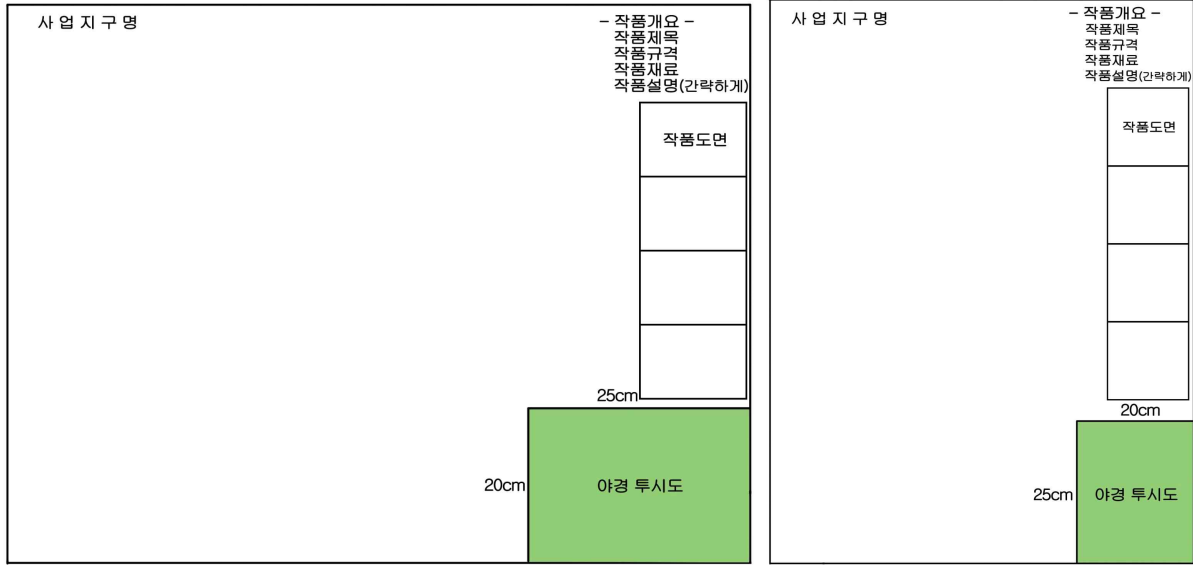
사 업 지 구 명

– 작품개요 –
작품제목
작품규격
작품재료
작품설명(간략하게)

작품도면

25cm

20cm

야경 투시도

사 업 지 구 명

– 작품개요 –
작품제목
작품규격
작품재료
작품설명(간략하게)

작품도면

20cm

25cm

야경 투시도